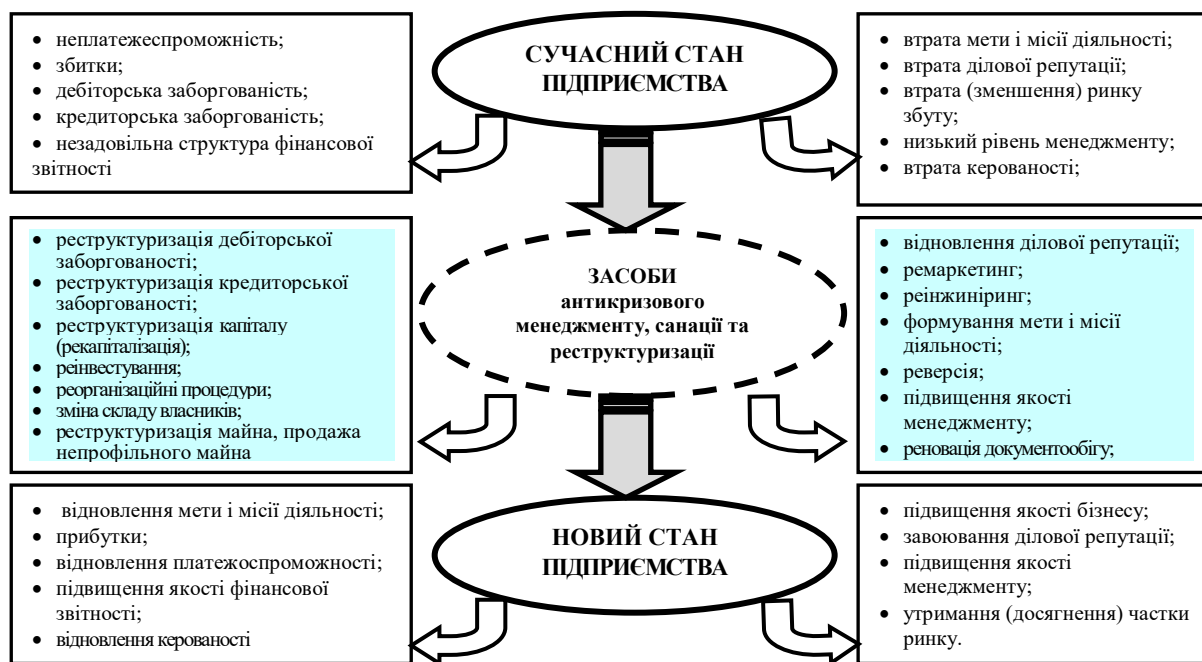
• неплатежеспроможність;
• збитки;
• дебіторська заборгованість;
• кредиторська заборгованість;
• незадовільна структура фінансової звітності

СУЧАСНИЙ СТАН ПІДПРИЄМСТВА

• втрата мети і місії діяльності;
• втрата ділової репутації;
• втрата (зменшення) ринку збуту;
• низький рівень менеджменту;
• втрата керованості;

• реструктуризація дебіторської заборгованості;
• реструктуризація кредиторської заборгованості;
• реструктуризація капіталу (рекапіталізація);
• реінвестування;
• реорганізаційні процедури;
• зміна складу власників;
• реструктуризація майна, продажа непрофільного майна

ЗАСОБИ антикризового менеджменту, санації та реструктуризації

• відновлення ділової репутації;
• ремаркетинг;
• реінжиніринг;
• формування мети і місії діяльності;
• реверсія;
• підвищення якості менеджменту;
• реновація документообігу;

• відновлення мети і місії діяльності;
• прибутки;
• відновлення платежоспроможності;
• підвищення якості фінансової звітності;
• відновлення керованості

НОВИЙ СТАН ПІДПРИЄМСТВА

• підвищення якості бізнесу;
• завоювання ділової репутації;
• підвищення якості менеджменту;
• утримання (досягнення) частки ринку.